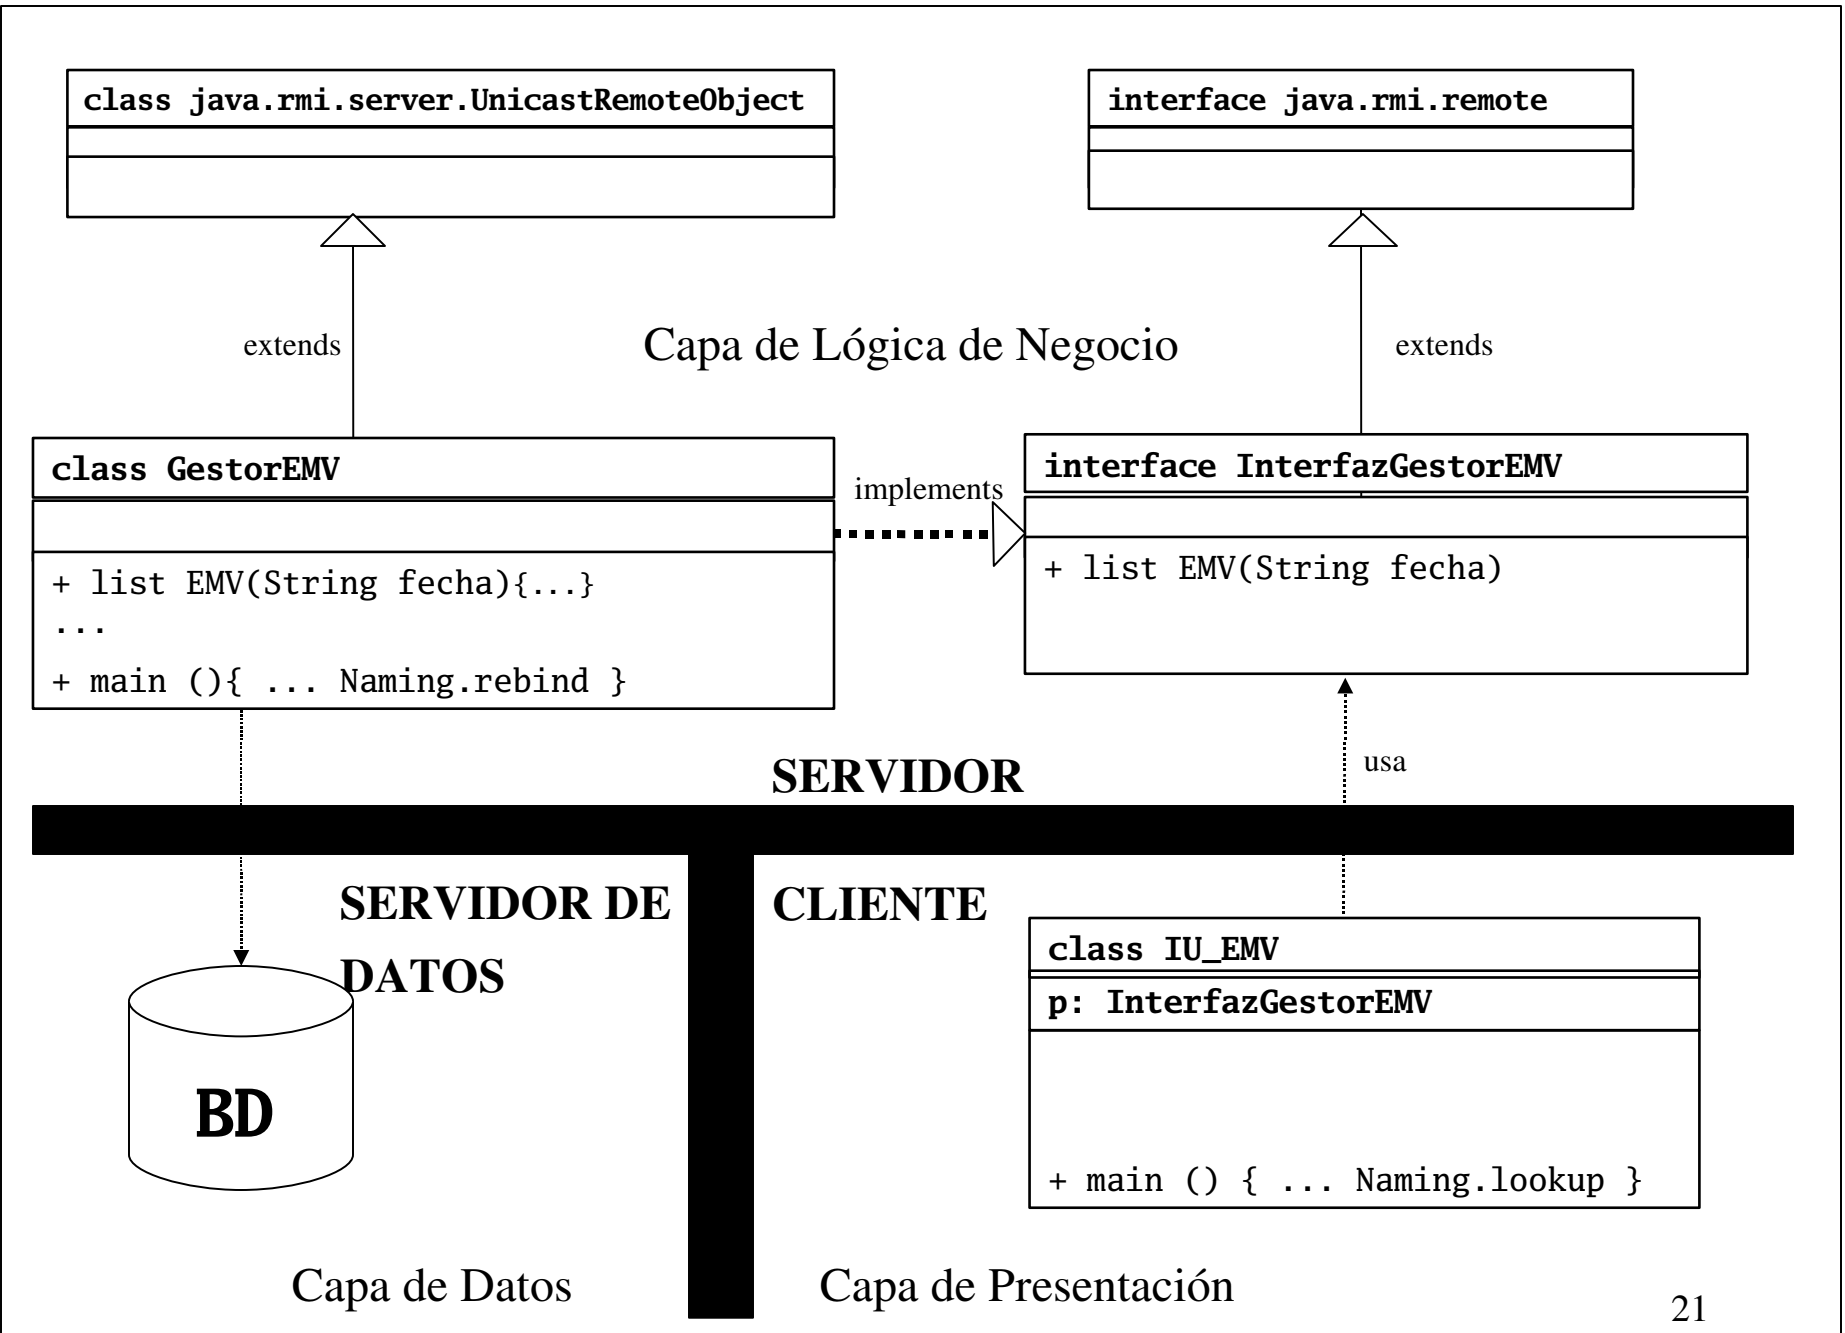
class java.rmi.server.UnicastRemoteObject

interface java.rmi.remote

extends

Capa de Lógica de Negocio

extends

class GestorEMV

+ list EMV(String fecha){...}
...
+ main (){ ... Naming.rebind }

implements

interface InterfazGestorEMV

+ list EMV(String fecha)

SERVIDOR

usa

SERVIDOR DE DATOS

CLIENTE

class IU_EMV

p: InterfazGestorEMV

+ main () { ... Naming.lookup }

BD

Capa de Datos

Capa de Presentación

21